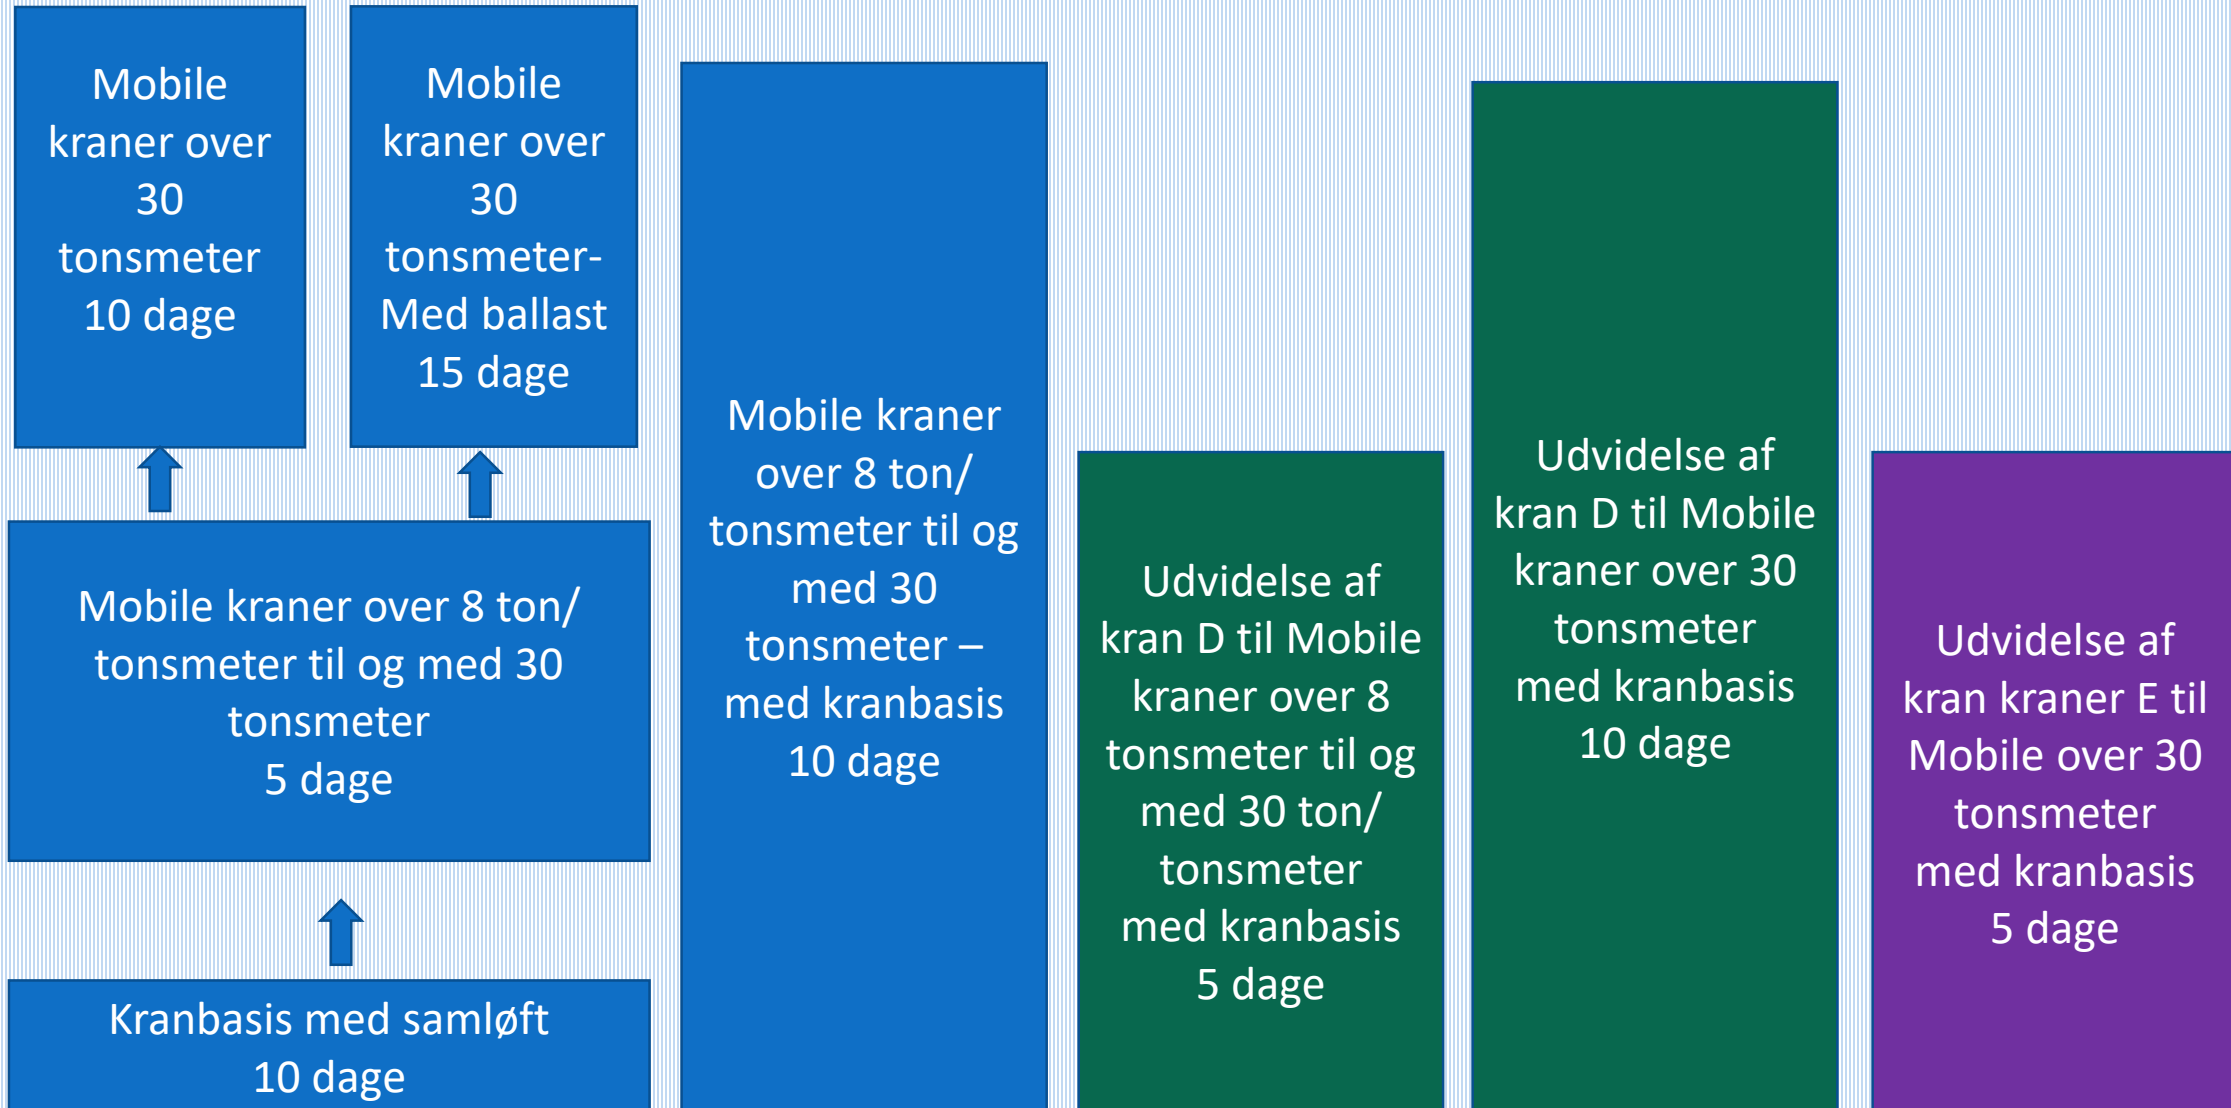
Mobile kraner over 30 tonsmeter
10 dage

Mobile kraner over 30 tonsmeter-
Med ballast
15 dage

Mobile kraner over 8 ton/ tonsmeter til og med 30 tonsmeter
5 dage

Kranbasis med samløft
10 dage

Mobile kraner over 8 ton/ tonsmeter til og med 30 tonsmeter – med kranbasis
10 dage

Udvidelse af kran D til Mobile kraner over 8 tonsmeter til og med 30 ton/ tonsmeter med kranbasis
5 dage

Udvidelse af kran D til Mobile kraner over 30 tonsmeter med kranbasis
10 dage

Udvidelse af kran kraner E til Mobile over 30 tonsmeter med kranbasis
5 dage